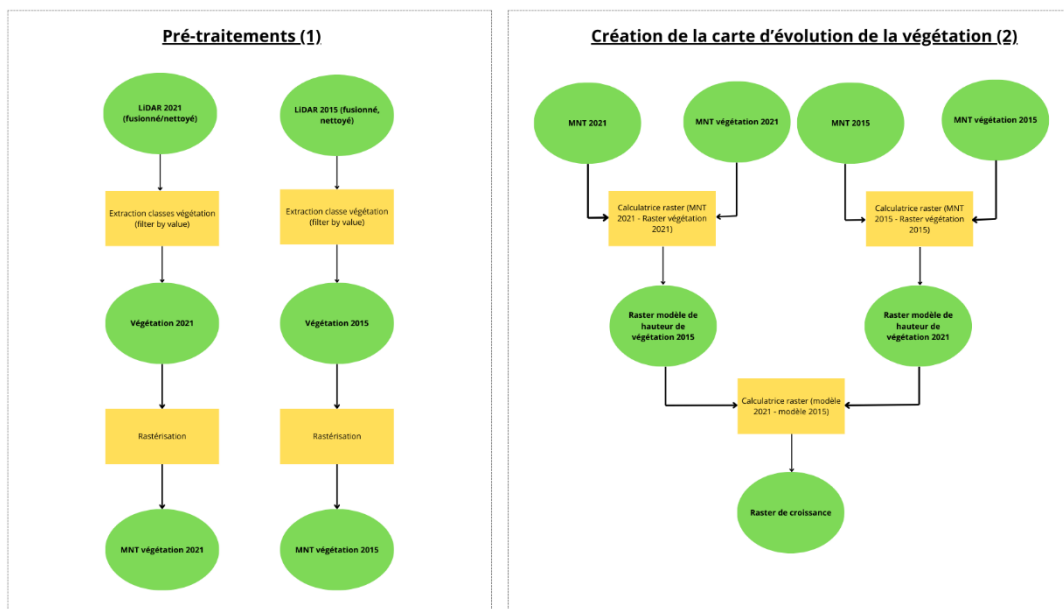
Pré-traitements (1)

LiDAR 2021 (fusionné/nettoyé)

Extraction classes végétation (filter by value)

Végétation 2021

Rastérisation

MNT végétation 2021

LiDAR 2015 (fusionné, nettoyé)

Extraction classe végétation (filter by value)

Végétation 2015

Rastérisation

MNT végétation 2015

Création de la carte d'évolution de la végétation (2)

MNT 2021

MNT végétation 2021

MNT 2015

MNT végétation 2015

Calculatrice raster (MNT 2021 - Raster végétation 2021)

Calculatrice raster (MNT 2015 - Raster végétation 2015)

Raster modèle de hauteur de végétation 2015

Raster modèle de hauteur de végétation 2021

Calculatrice raster (modèle 2021 - modèle 2015)

Raster de croissance